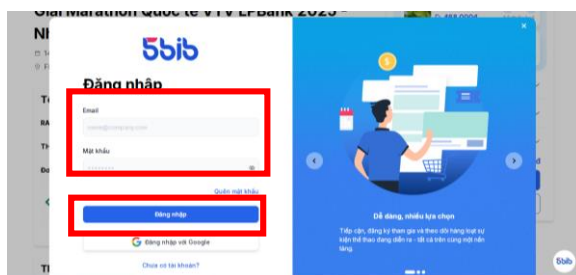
Giải Marathon Quốc tế VTV LPBank 2023 -
NI

5bib

Đăng nhập

Email

name@company.com

Mật khẩu

Quên mật khẩu

Đăng nhập

Đăng nhập với Google

Chưa có tài khoản?

Dễ dàng, nhiều lựa chọn

Tiếp cận, đăng ký tham gia và theo dõi hàng loạt sự kiện thể thao đang diễn ra - tất cả trên cùng một nền tảng.

×

5bib